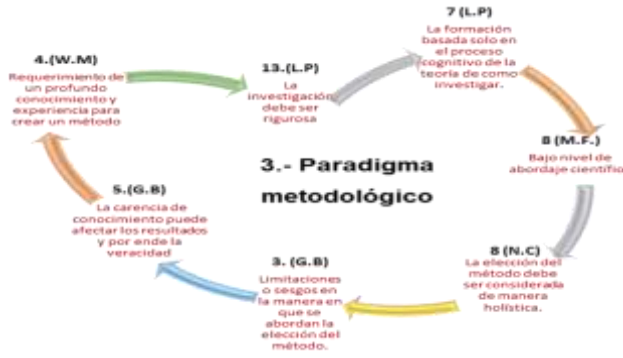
7 (L.P)
La formación basada solo en el proceso cognitivo de la teoría de como investigar.

8 (M.F.)
Bajo nivel de abordaje científico

8 (N.C)
La elección del método debe ser considerada de manera holística.

3. (G.B)
Limitaciones o sesgos en la manera en que se abordan la elección del método.

5.(G.B)
La carencia de conocimiento puede afectar los resultados y por ende la veracidad

4.(W.M)
Requerimiento de un profundo conocimiento y experiencia para crear un método

13.(L.P)
La investigación debe ser rigurosa

3.- Paradigma metodológico